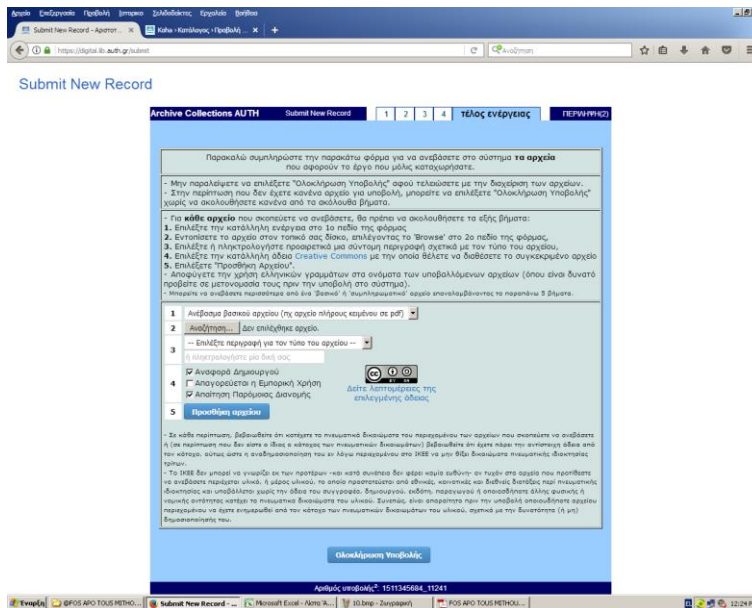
Αρχείο Επεξεργασία Προβολή Ιστορικό Σελιδοδείκτες Εργαλεία Βοήθεια

Submit New Record - Αριστοτ... × Καλα › Κατάλογος › Προβολή ... × +

https://digital.lib.auth.gr/submit

Αναζήτηση

Submit New Record

Archive Collections AUTH Submit New Record 1 2 3 4 τέλος ενέργειας ΠΕΡΙΛΗΨΗ(2)

Παρακαλώ συμπληρώστε την παρακάτω φόρμα για να ανεβάσετε στο σύστημα τα αρχεία που αφορούν το έργο που μόλις καταχωρήσατε.

- Μην παραλείψετε να επιλέξετε "Ολοκλήρωση Υποβολής" αφού τελειώσετε με την διαχείριση των αρχείων.
- Στην περίπτωση που δεν έχετε κανένα αρχείο για υποβολή, μπορείτε να επιλέξετε "Ολοκλήρωση Υποβολής" χωρίς να ακολουθήσετε κανένα από τα ακόλουθα βήματα.

- Για κάθε αρχείο που σκοπεύετε να ανεβάσετε, θα πρέπει να ακολουθήσετε τα εξής βήματα:
1. Επιλέξτε την κατάλληλη ενέργεια στο 1ο πεδίο της φόρμας
2. Εντοπίσετε το αρχείο στον τοπικό σας δίσκο, επιλέγοντας το 'Browse' στο 2ο πεδίο της φόρμας,
3. Επιλέξτε ή πληκτρολογήστε προαιρετικά μια σύντομη περιγραφή σχετικά με τον τύπο του αρχείου,
4. Επιλέξτε την κατάλληλη άδεια Creative Commons με την οποία θέλετε να διαθέσετε το συγκεκριμένο αρχείο
5. Επιλέξτε "Προσθήκη Αρχείου".
- Αποφεύγετε την χρήση ελληνικών γραμμάτων στα ονόματα των υποβαλλόμενων αρχείων (όπου είναι δυνατό προβείτε σε μετονομασία τους πριν την υποβολή στο σύστημα).
- Μπορείτε να ανεβάσετε περισσότερα από ένα 'βασικό' ή 'συμπληρωματικό' αρχείο επαναλαμβάνοντας τα παραπάνω 5 βήματα.

1 Ανέβασμα βασικού αρχείου (πχ αρχείο πλήρους κειμένου σε pdf)
2 Αναζήτηση... Δεν επιλέχθηκε αρχείο.
3 -- Επιλέξτε περιγραφή για τον τύπο του αρχείου --
ή πληκτρολογήστε μία δική σας
4 ☑ Αναφορά Δημιουργού
☐ Απαγορεύεται η Εμπορική Χρήση
☑ Απαίτηση Παρόμοιας Διανομής
Δείτε λεπτομέρειες της επιλεγμένης άδειας
5 Προσθήκη αρχείου

- Σε κάθε περίπτωση, βεβαιωθείτε ότι κατέχετε τα πνευματικά δικαιώματα του περιεχομένου των αρχείων που σκοπεύετε να ανεβάσετε ή (σε περίπτωση που δεν είστε ο ίδιος ο κάτοχος των πνευματικών δικαιωμάτων) βεβαιωθείτε ότι έχετε πάρει την αντίστοιχη άδεια από τον κάτοχο, ούτως ώστε η αναδημοσιοποίηση του εν λόγω περιεχομένου στο ΙΚΕΕ να μην θίξει δικαιώματα πνευματικής ιδιοκτησίας τρίτων.
- Το ΙΚΕΕ δεν μπορεί να γνωρίζει εκ των προτέρων -και κατά συνέπεια δεν φέρει καμία ευθύνη- αν τυχόν στα αρχεία που προτίθεστε να ανεβάσετε περιέχεται υλικό, ή μέρος υλικού, το οποίο προστατεύεται από εθνικές, κοινοτικές και διεθνείς διατάξεις περί πνευματικής ιδιοκτησίας και υποβάλλεται χωρίς την άδεια του συγγραφέα, δημιουργού, εκδότη, παραγωγού ή οποιασδήποτε άλλης φυσικής ή νομικής οντότητας κατέχει τα πνευματικά δικαιώματα του υλικού. Συνεπώς, είναι απαραίτητο πριν την υποβολή οποιουδήποτε αρχείου περιεχομένου να έχετε ενημερωθεί από τον κάτοχο των πνευματικών δικαιωμάτων του υλικού, σχετικά με την δυνατότητα (ή μη) δημοσιοποίησής του.

Ολοκλήρωση Υποβολής

Αριθμός υποβολής: 1511345684_11241

Έναρξη | @FOS APO TOUS MITHO... | Submit New Record - ... | Microsoft Excel - Λίστα Α... | 10.bmp - Ζωγραφική | FOS APO TOUS MITHOU... | 12:24